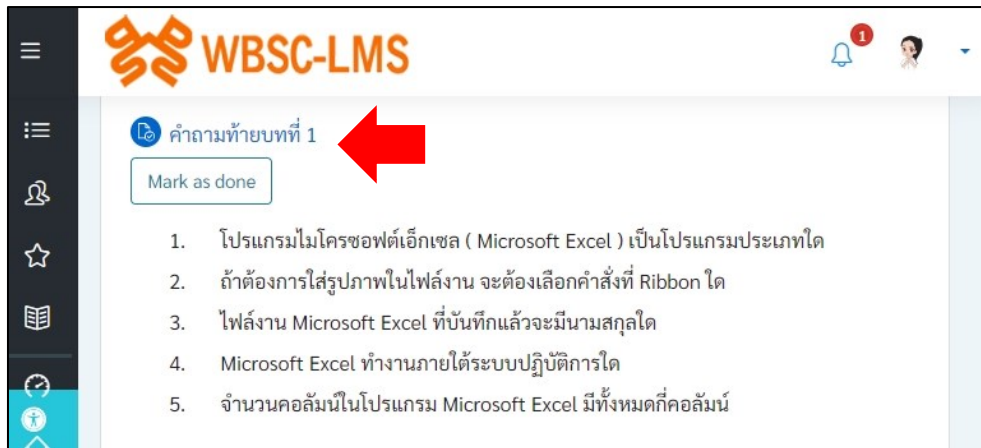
WBSC-LMS

1

คำถามท้ายบทที่ 1

Mark as done

1. โปรแกรมไมโครซอฟต์เอ็กเซล ( Microsoft Excel ) เป็นโปรแกรมประเภทใด
2. ถ้าต้องการใส่รูปภาพในไฟล์งาน จะต้องเลือกคำสั่งที่ Ribbon ใด
3. ไฟล์งาน Microsoft Excel ที่บันทึกแล้วจะมีนามสกุลใด
4. Microsoft Excel ทำงานภายใต้ระบบปฏิบัติการใด
5. จำนวนคอลัมน์ในโปรแกรม Microsoft Excel มีทั้งหมดกี่คอลัมน์